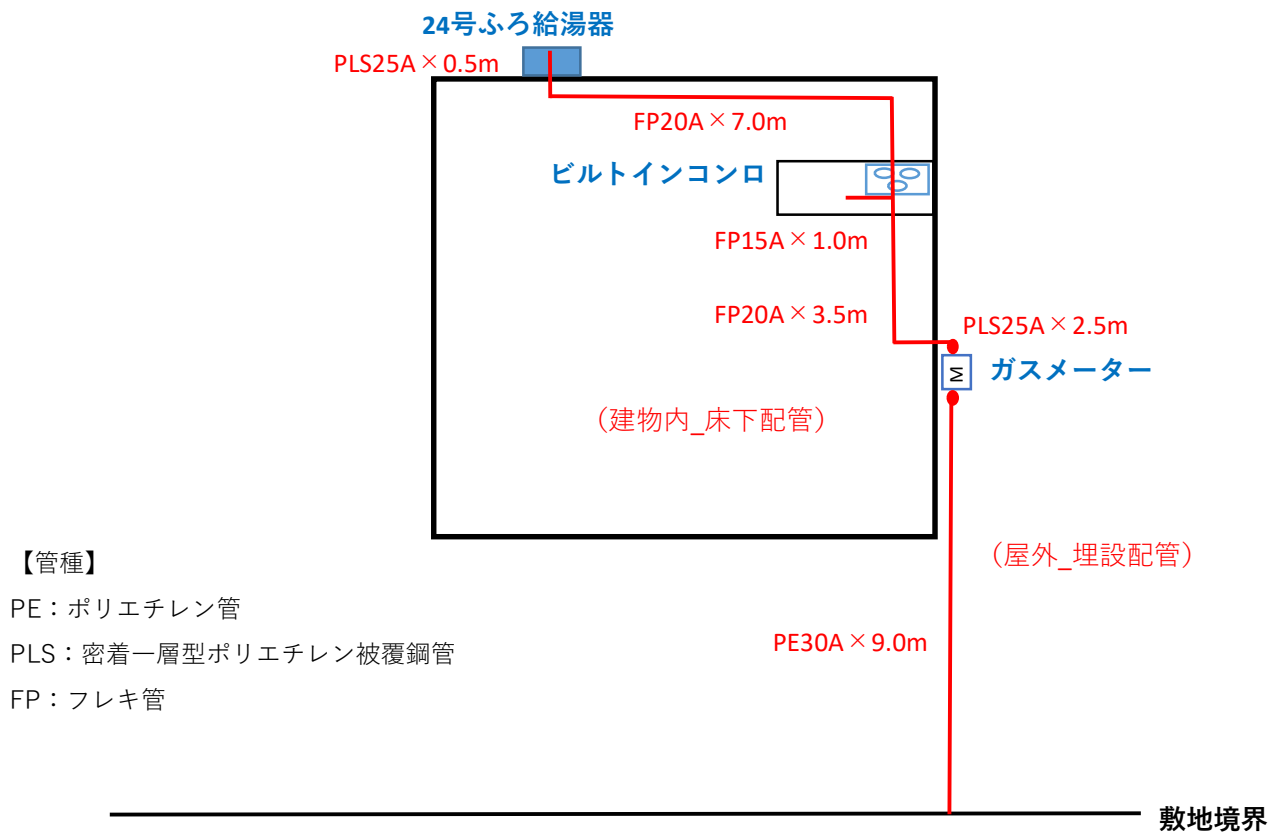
24号ふろ給湯器

PLS25A×0.5m

FP20A×7.0m

ビルトインコンロ

FP15A×1.0m

FP20A×3.5m

PLS25A×2.5m

M

ガスメーター

（建物内_床下配管）

（屋外_埋設配管）

PE30A×9.0m

【管種】

PE：ポリエチレン管

PLS：密着一層型ポリエチレン被覆鋼管

FP：フレキ管

敷地境界